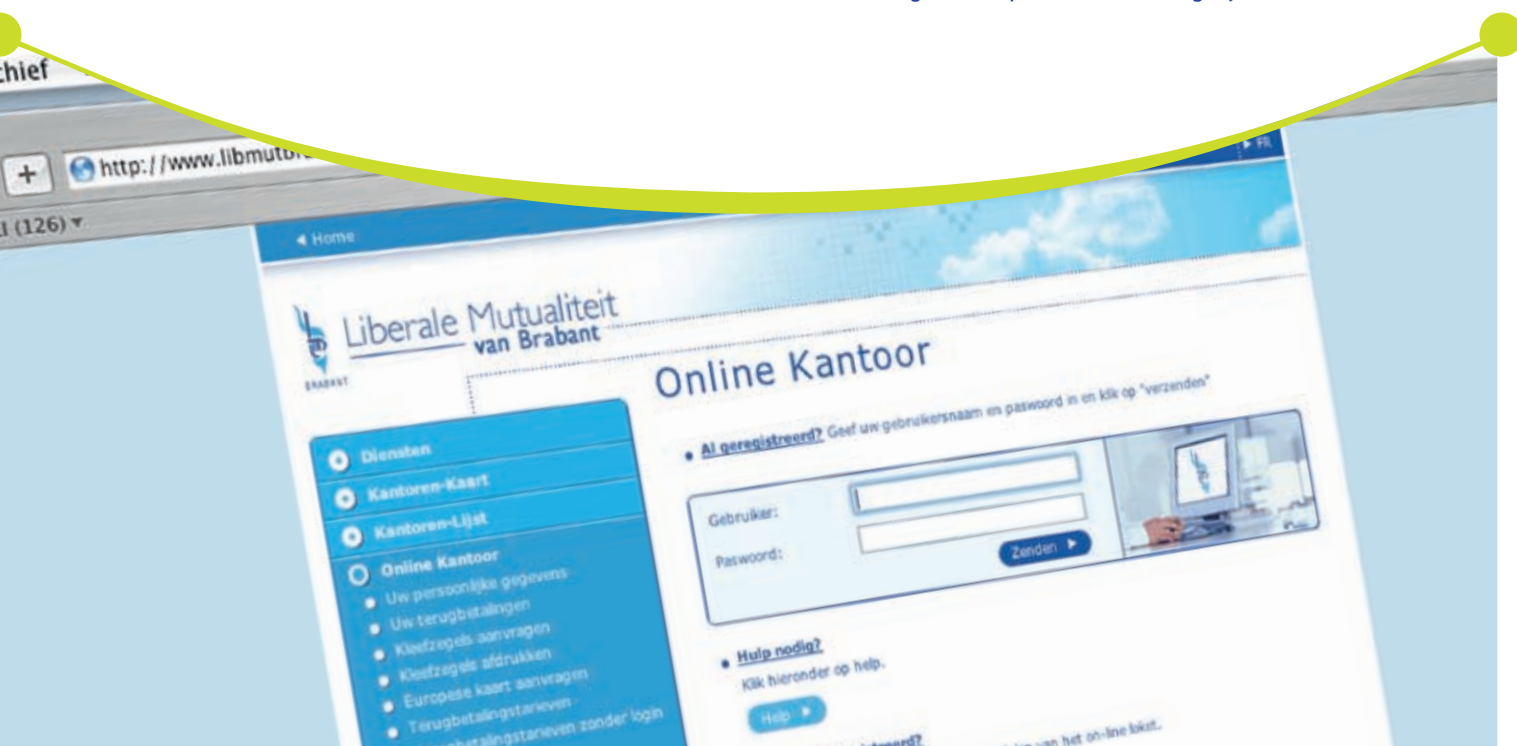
chief

+ http://www.libmutbr

l (126) ▾

▸ FR

◂ Home

Liberale Mutualiteit van Brabant

BRABANT

Online Kantoor

Diensten

Kantoren-Kaart

Kantoren-Lijst

Online Kantoor

Uw persoonlijke gegevens

Uw terugbetalingen

Kleefzegels aanvragen

Kleefzegels afdrukken

Europese kaart aanvragen

Terugbetalingstarieven

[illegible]betalingstarieven zonder login

Al geregistreerd? Geef uw gebruikersnaam en paswoord in en klik op "verzenden"

Gebruiker:

Paswoord:

Zenden ▸

Hulp nodig?

Klik hieronder op help.

Help ▸

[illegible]istreerd? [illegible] van het on-line loket.